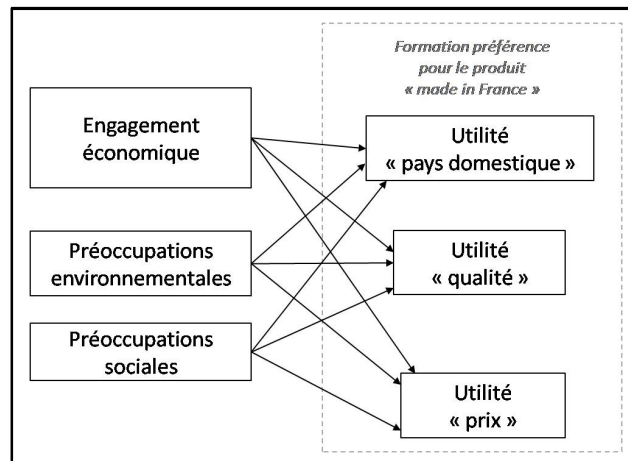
Formation préférence pour le produit « made in France »

Engagement économique

Préoccupations environnementales

Préoccupations sociales

Utilité « pays domestique »

Utilité « qualité »

Utilité « prix »